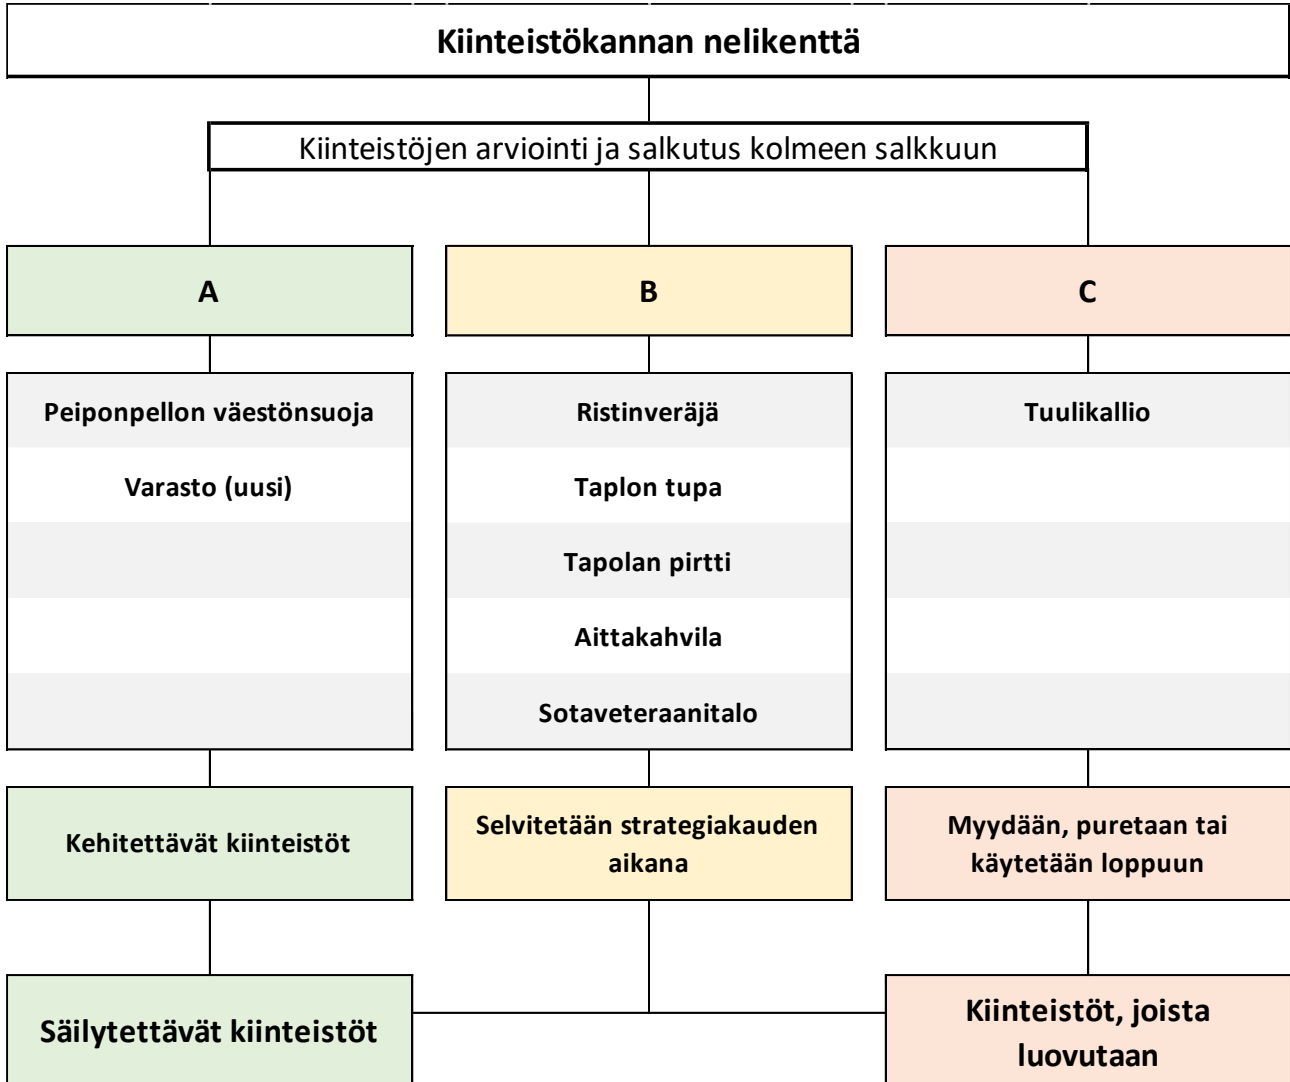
Kiinteistökannan nelikenttä

Kiinteistöjen arviointi ja salkutus kolmeen salkkuun

A

B

C

Peiponpellon väestönsuoja

Varasto (uusi)

Ristinveräjä

Taplon tupa

Tapolan pirtti

Aittakahvila

Sotaveteraanitalo

Tuulikallio

Kehitettävät kiinteistöt

Selvitetään strategiakauden aikana

Myydään, puretaan tai käytetään loppuun

Säilytettävät kiinteistöt

Kiinteistöt, joista luovutaan